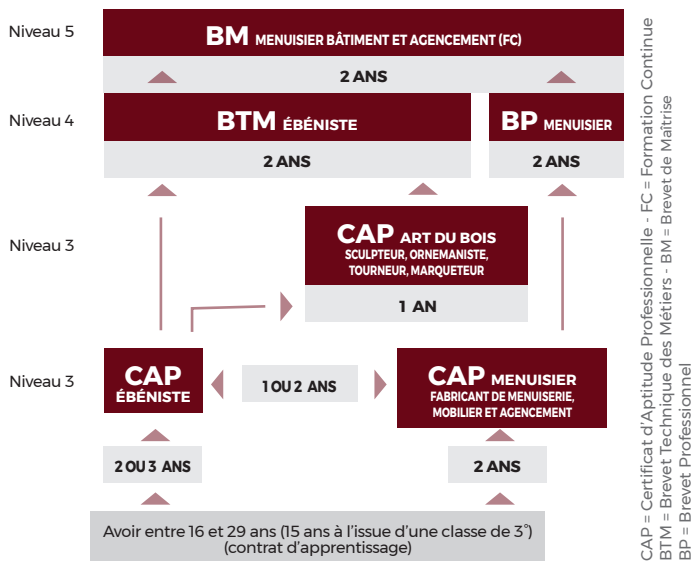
Niveau 5

BM MENUISIER BÂTIMENT ET AGENCEMENT (FC)

2 ANS

Niveau 4

BTM ÉBÉNISTE

2 ANS

BP MENUISIER

2 ANS

Niveau 3

CAP ART DU BOIS
SCULPTEUR, ORNEMANISTE, TOURNEUR, MARQUETEUR

1 AN

Niveau 3

CAP ÉBÉNISTE

1 OU 2 ANS

CAP MENUISIER
FABRICANT DE MENUISERIE, MOBILIER ET AGENCEMENT

2 OU 3 ANS

2 ANS

Avoir entre 16 et 29 ans (15 ans à l'issue d'une classe de 3$^e$)
(contrat d'apprentissage)

CAP = Certificat d'Aptitude Professionnelle - FC = Formation Continue
BTM = Brevet Technique des Métiers - BM = Brevet de Maîtrise
BP = Brevet Professionnel